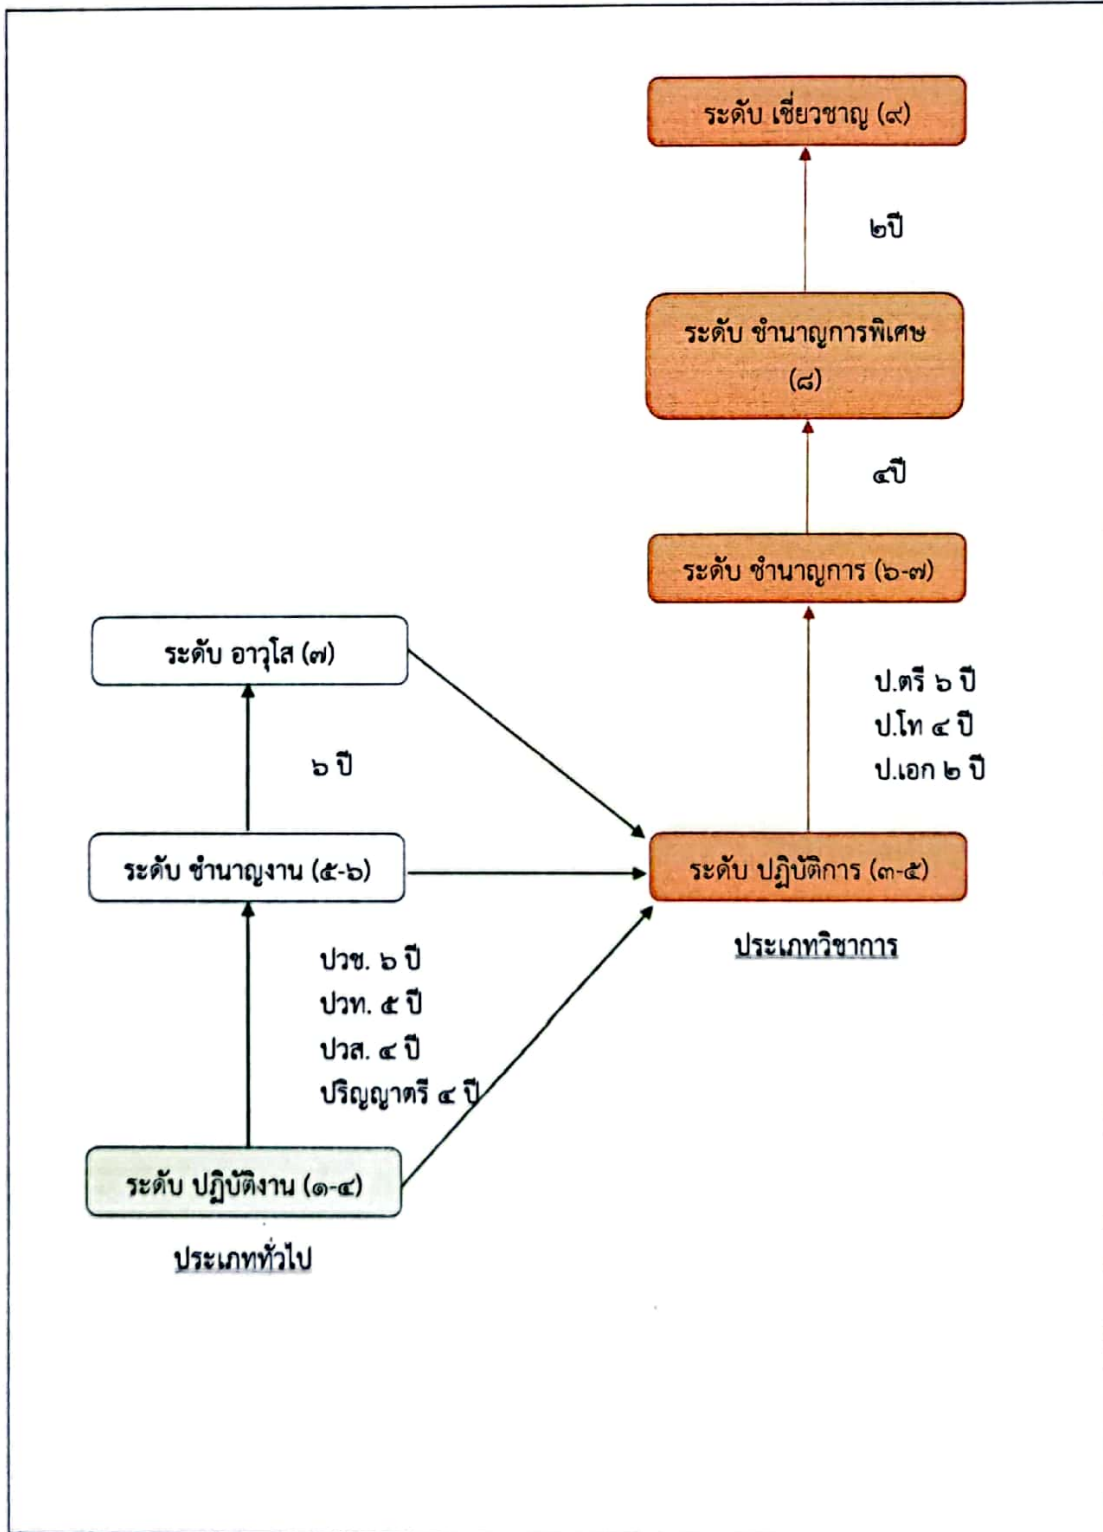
ระดับ เชี่ยวชาญ (๙)

๒ปี

ระดับ ชำนาญการพิเศษ (๘)

๔ปี

ระดับ ชำนาญการ (๖-๗)

ป.ตรี ๖ ปี
ป.โท ๔ ปี
ป.เอก ๒ ปี

ระดับ อาวุโส (๗)

๖ ปี

ระดับ ชำนาญงาน (๕-๖)

ระดับ ปฏิบัติการ (๓-๕)

ประเภทวิชาการ

ปวช. ๖ ปี
ปวท. ๕ ปี
ปวส. ๔ ปี
ปริญญาตรี ๔ ปี

ระดับ ปฏิบัติงาน (๑-๔)

ประเภททั่วไป